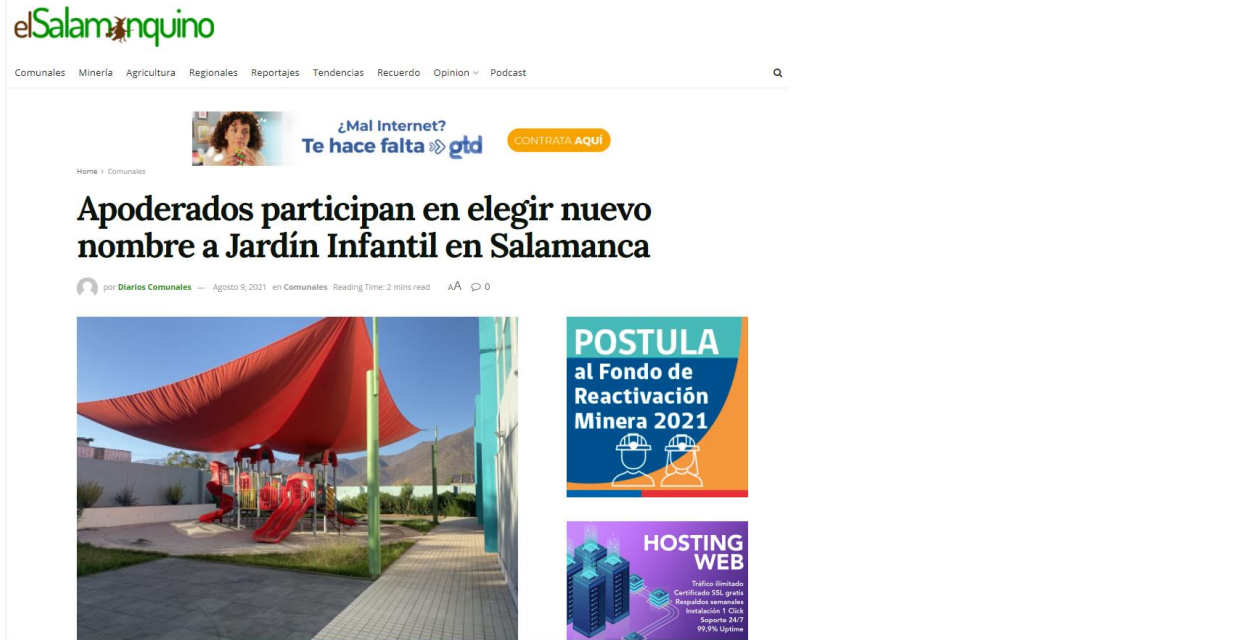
elSalamanquino

Comunales Minería Agricultura Regionales Reportajes Tendencias Recuerdo Opinion Podcast

¿Mal Internet? Te hace falta gtd CONTRATA AQUÍ

Home > Comunales

Apoderados participan en elegir nuevo nombre a Jardín Infantil en Salamanca

por Diarios Comunales — Agosto 9, 2021 en Comunales Reading Time: 2 mins read AA 0

POSTULA al Fondo de Reactivación Minera 2021

HOSTING WEB
Tráfico ilimitado
Certificado SSL gratis
Respaldos semanales
Instalación 1 Click
Soporte 24/7
99,9% Uptime